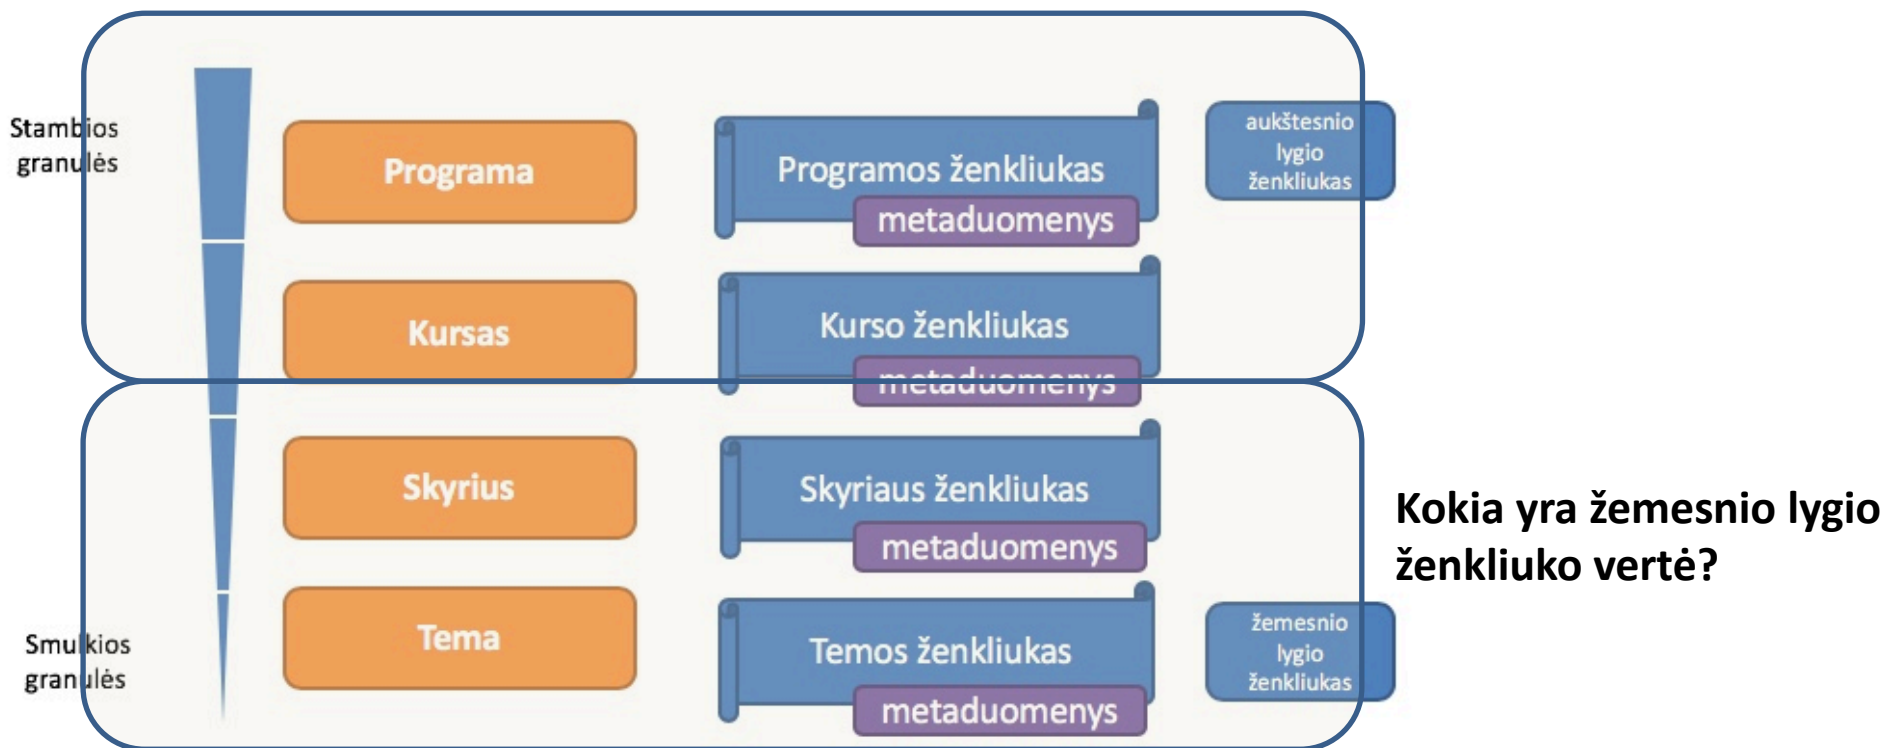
Stambios granulės

Programa

Programos ženkliukas

metaduomenys

aukštesnio lygio ženkliukas

Kursas

Kurso ženkliukas

metaduomenys

Skyrius

Skyriaus ženkliukas

metaduomenys

Kokia yra žemesnio lygio ženkliuko vertė?

Smulkios granulės

Tema

Temos ženkliukas

metaduomenys

žemesnio lygio ženkliukas